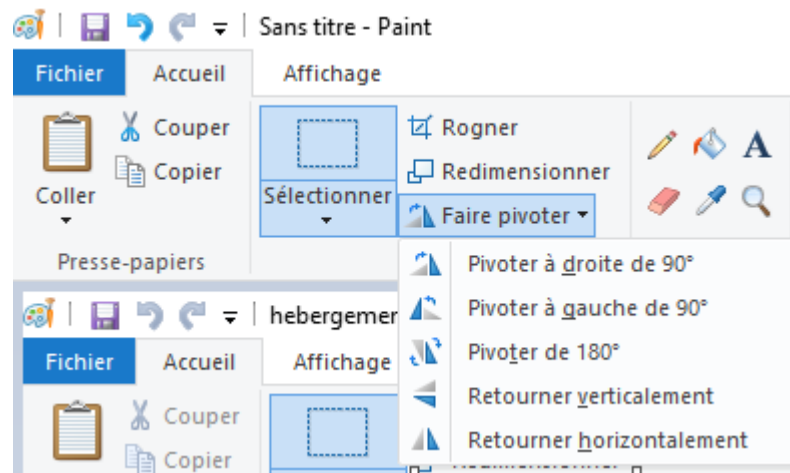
Sans titre - Paint

Fichier | Accueil | Affichage

Coller
Couper
Copier
Presse-papiers

Sélectionner
Rogner
Redimensionner
Faire pivoter

A

Pivoter à droite de 90°
Pivoter à gauche de 90°
Pivoter de 180°
Retourner verticalement
Retourner horizontalement

hebergemer

Fichier | Accueil | Affichage

Couper
Copier